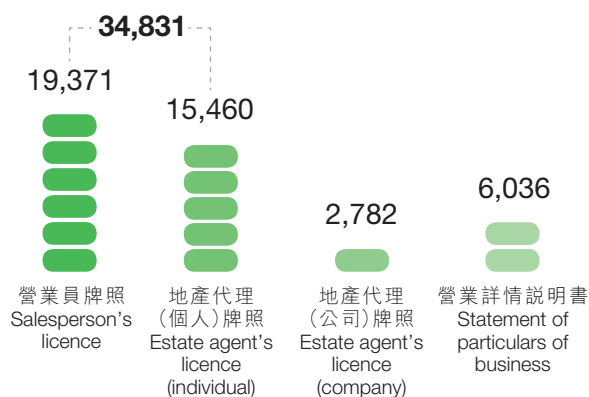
34,831

19,371

15,460

2,782

6,036

營業員牌照
Salesperson's licence

地產代理（個人）牌照
Estate agent's licence (individual)

地產代理（公司）牌照
Estate agent's licence (company)

營業詳情說明書
Statement of particulars of business